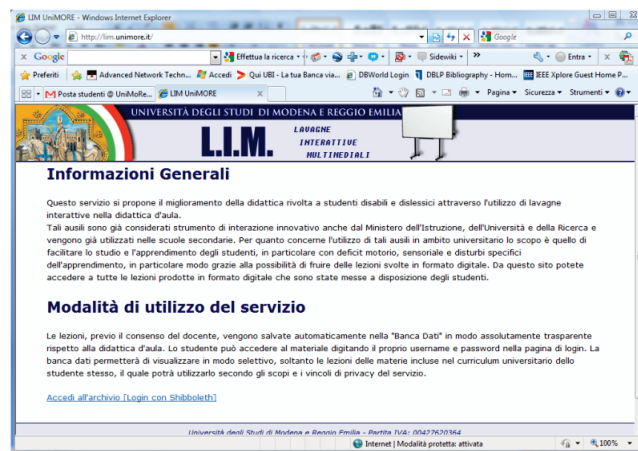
LIM UniMORE - Windows Internet Explorer

http://lim.unimore.it/

Google

Google

Effettua la ricerca

Sidewiki

Entra

Preferiti

Advanced Network Techn...

Accedi

Qui UBI - La tua Banca via...

DBWorld Login

DBLP Bibliography - Hom...

IEEE Xplore Guest Home P...

Posta studenti @ UniMoRe...

LIM UniMORE

Pagina

Sicurezza

Strumenti

UNIVERSITÀ DEGLI STUDI DI MODENA E REGGIO EMILIA

L.I.M.

LAVAGNE
INTERATTIVE
MULTIMEDIALI

Informazioni Generali

Questo servizio si propone il miglioramento della didattica rivolta a studenti disabili e dislessici attraverso l'utilizzo di lavagne interattive nella didattica d'aula.
Tali ausili sono già considerati strumento di interazione innovativo anche dal Ministero dell'Istruzione, dell'Università e della Ricerca e vengono già utilizzati nelle scuole secondarie. Per quanto concerne l'utilizzo di tali ausili in ambito universitario lo scopo è quello di facilitare lo studio e l'apprendimento degli studenti, in particolare con deficit motorio, sensoriale e disturbi specifici dell'apprendimento, in particolare modo grazie alla possibilità di fruire delle lezioni svolte in formato digitale. Da questo sito potete accedere a tutte le lezioni prodotte in formato digitale che sono state messe a disposizione degli studenti.

Modalità di utilizzo del servizio

Le lezioni, previo il consenso del docente, vengono salvate automaticamente nella "Banca Dati" in modo assolutamente trasparente rispetto alla didattica d'aula. Lo studente può accedere al materiale digitando il proprio username e password nella pagina di login. La banca dati permetterà di visualizzare in modo selettivo, soltanto le lezioni delle materie incluse nel curriculum universitario dello studente stesso, il quale potrà utilizzarlo secondo gli scopi e i vincoli di privacy del servizio.

Accedi all'archivio [Login con Shibboleth]

Università degli Studi di Modena e Reggio Emilia - Partita IVA: 00427620364

Internet | Modalità protetta: attivata

100%